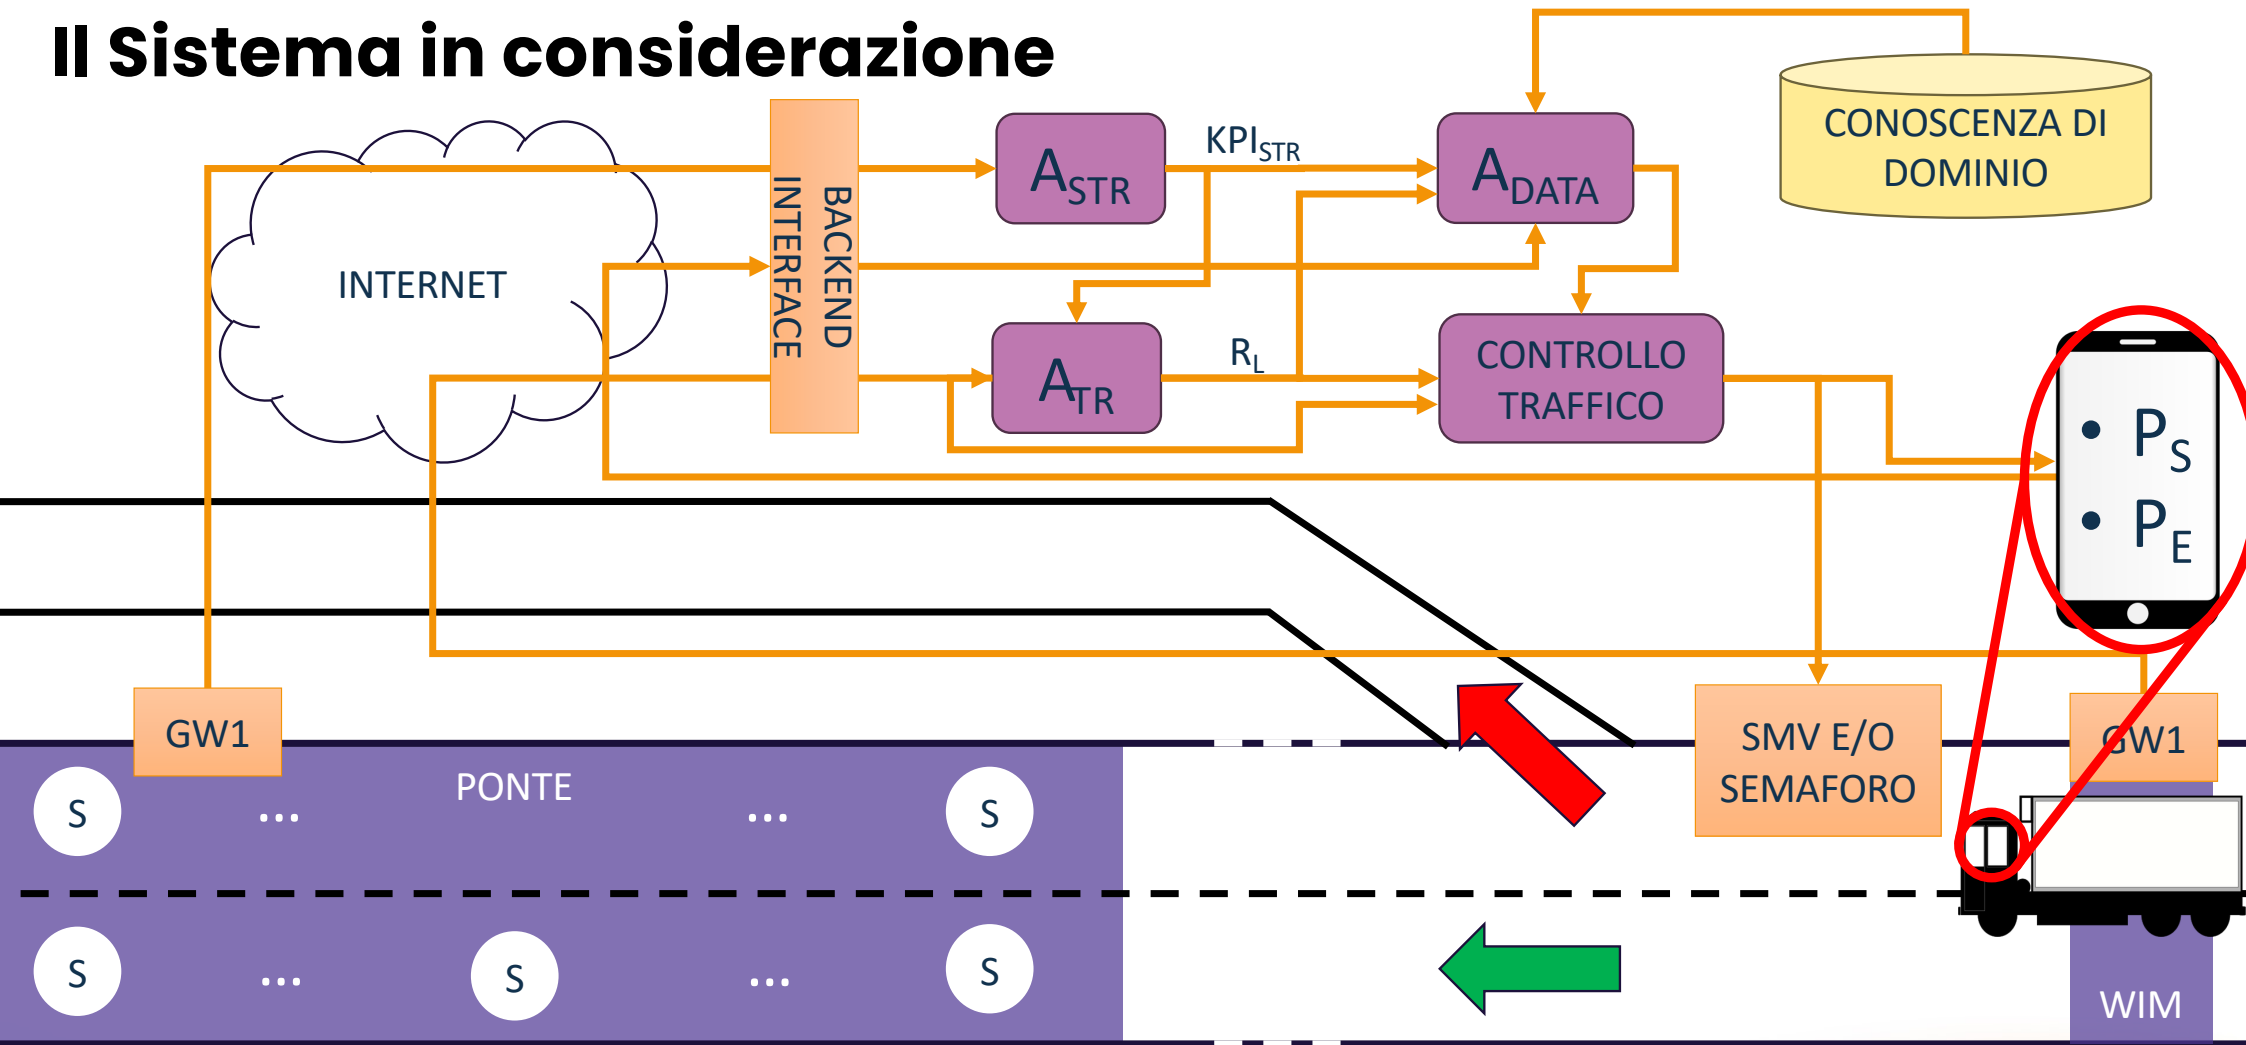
Il Sistema in considerazione

CONOSCENZA DI DOMINIO

INTERNET

BACKEND INTERFACE

$A_{STR}$

$KPI_{STR}$

$A_{DATA}$

$A_{TR}$

$R_L$

CONTROLLO TRAFFICO

• $P_S$
• $P_E$

GW1

PONTE

S ... ... S

S ... S ... S

SMV E/O SEMAFORO

GW1

WIM